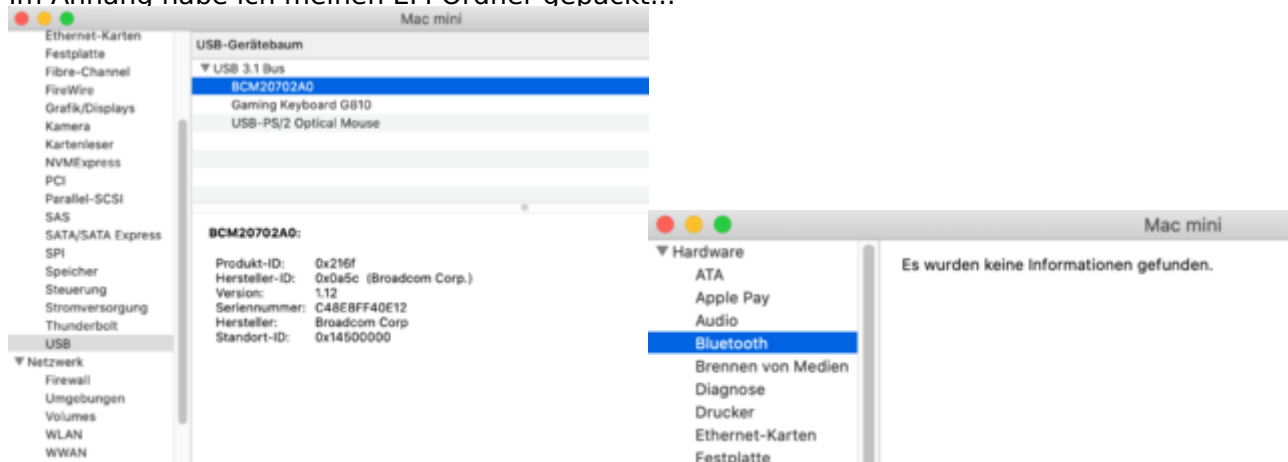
Im Anhang habe ich meinen EFI Ordner gepackt...

Mac mini

Ethernet-Karten
Festplatte
Fibre-Channel
FireWire
Grafik/Displays
Kamera
Kartenleser
NVMExpress
PCI
Parallel-SCSI
SAS
SATA/SATA Express
SPI
Speicher
Steuerung
Stromversorgung
Thunderbolt
USB
▼ Netzwerk
Firewall
Umgebungen
Volumes
WLAN
WWAN

USB-Gerätebaum

▼ USB 3.1 Bus
BCM20702A0
Gaming Keyboard G810
USB-PS/2 Optical Mouse

BCM20702A0:

Produkt-ID: 0x216f
Hersteller-ID: 0x0a5c (Broadcom Corp.)
Version: 1.12
Seriennummer: C48E8FF40E12
Hersteller: Broadcom Corp
Standort-ID: 0x14500000

Mac mini

▼ Hardware
ATA
Apple Pay
Audio
Bluetooth
Brennen von Medien
Diagnose
Drucker
Ethernet-Karten
Festplatte

Es wurden keine Informationen gefunden.